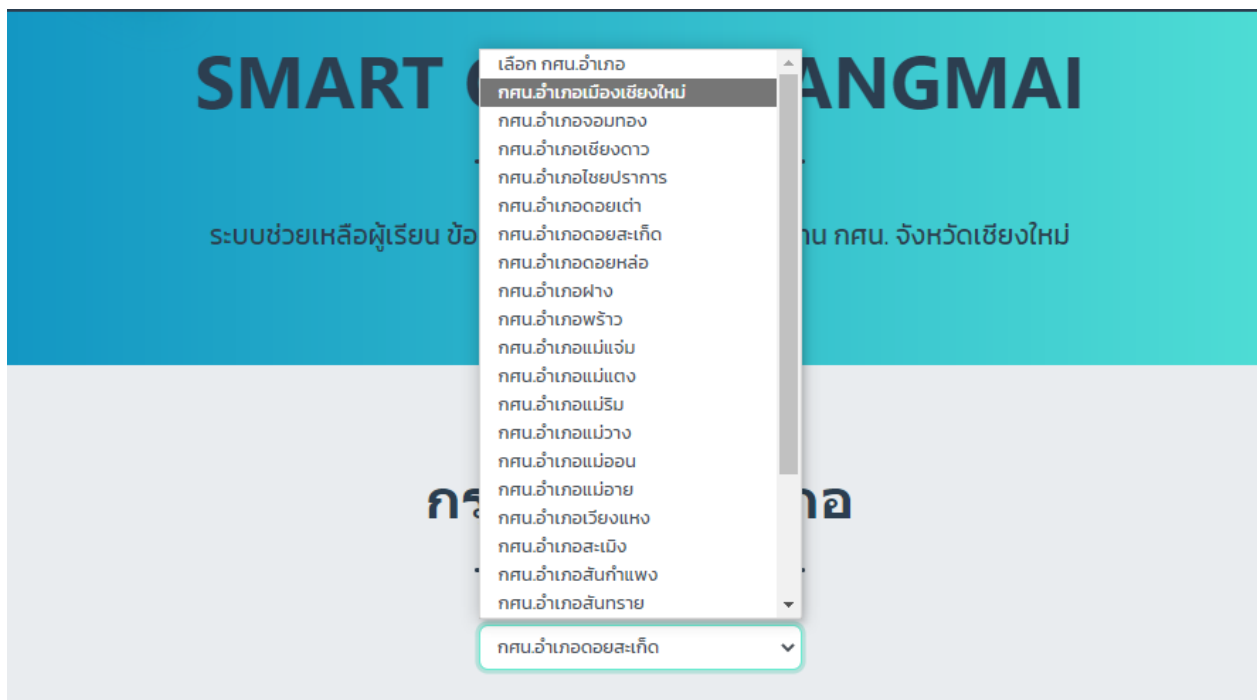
SMART C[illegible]ANGMAI

ระบบช่วยเหลือผู้เรียน ข้อ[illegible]าน กศน. จังหวัดเชียงใหม่

เลือก กศน.อำเภอ
กศน.อำเภอเมืองเชียงใหม่
กศน.อำเภอจอมทอง
กศน.อำเภอเชียงดาว
กศน.อำเภอไชยปราการ
กศน.อำเภอดอยเต่า
กศน.อำเภอดอยสะเก็ด
กศน.อำเภอดอยหล่อ
กศน.อำเภอฝาง
กศน.อำเภอพร้าว
กศน.อำเภอแม่แจ่ม
กศน.อำเภอแม่แตง
กศน.อำเภอแม่ริม
กศน.อำเภอแม่วาง
กศน.อำเภอแม่ออน
กศน.อำเภอแม่อาย
กศน.อำเภอเวียงแหง
กศน.อำเภอสะเมิง
กศน.อำเภอสันกำแพง
กศน.อำเภอสันทราย

กร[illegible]ภอ

กศน.อำเภอดอยสะเก็ด